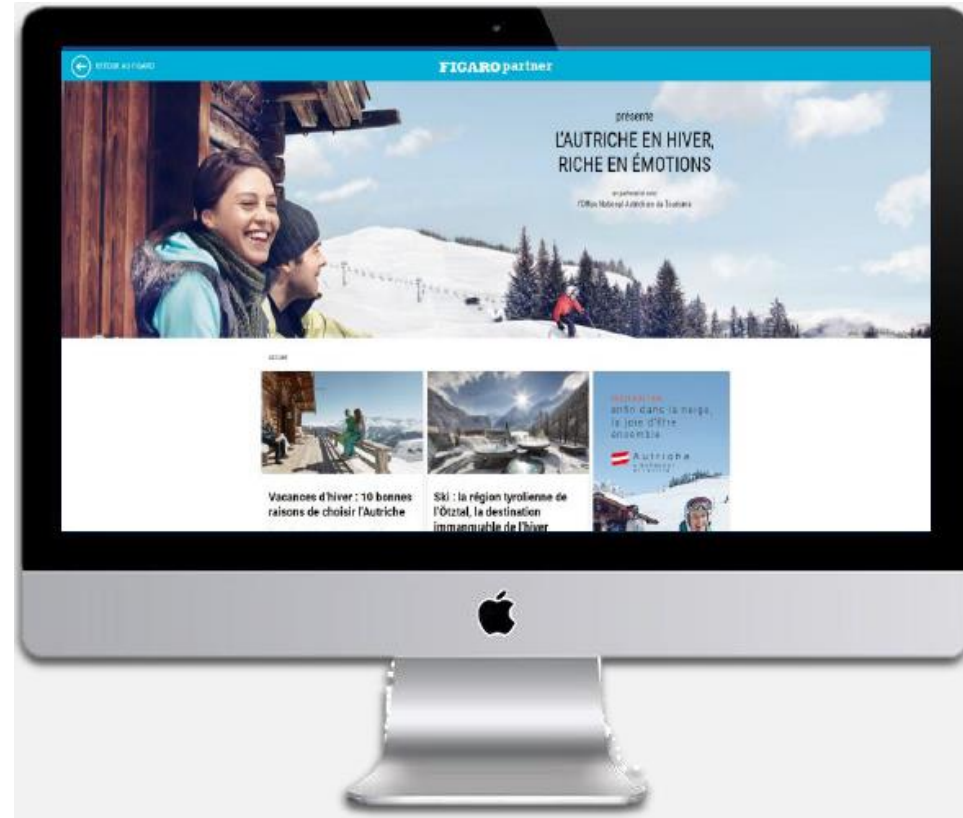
RETOUR AU FIGARO

FIGARO partner

présente

L'AUTRICHE EN HIVER, RICHE EN ÉMOTIONS

en partenariat avec l'Office National Autrichien du Tourisme

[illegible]

Vacances d'hiver : 10 bonnes raisons de choisir l'Autriche

Ski : la région tyrolienne de l'Ötztal, la destination immanquable de l'hiver

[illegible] enfin dans la neige, la joie d'être ensemble

Autriche